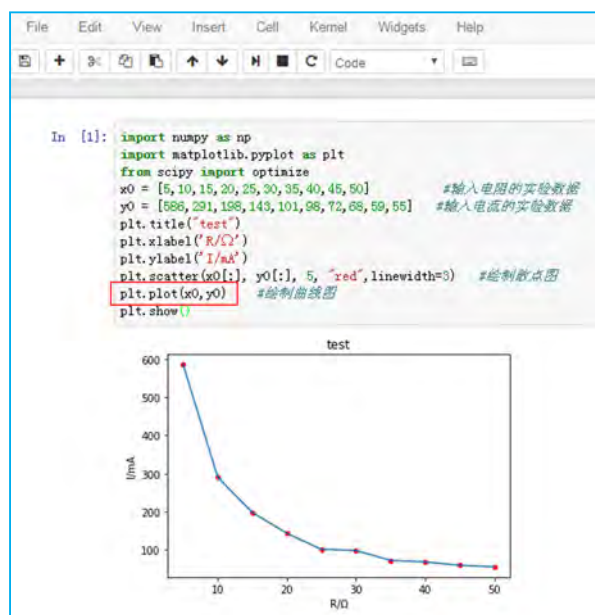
File Edit View Insert Cell Kernel Widgets Help

Code

In [1]: import numpy as np
import matplotlib.pyplot as plt
from scipy import optimize
x0 = [5,10,15,20,25,30,35,40,45,50] #输入电阻的实验数据
y0 = [586,291,198,143,101,98,72,68,59,55] #输入电流的实验数据
plt.title("test")
plt.xlabel('R/Ω')
plt.ylabel('I/mA')
plt.scatter(x0[:], y0[:], 5, "red",linewidth=3) #绘制散点图
plt.plot(x0,y0) #绘制曲线图
plt.show()

test

600
500
400
300
200
100

I/mA

10 20 30 40 50

R/Ω